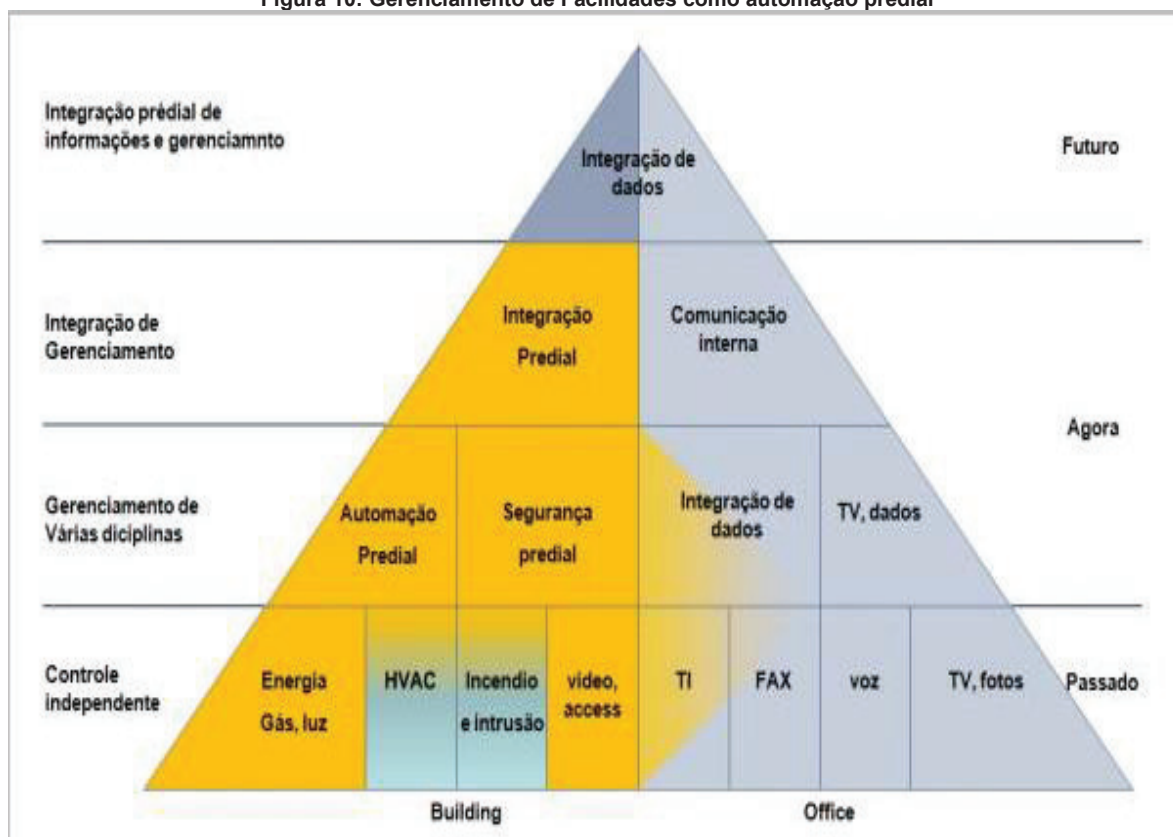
Figura 10: Gerenciamento de Facilidades como automação predial

Integração prédial de informações e gerenciamnto

Integração de dados

Futuro

Integração de Gerenciamento

Integração Predial

Comunicação interna

Agora

Gerenciamento de Várias diciplinas

Automação Predial

Segurança predial

Integração de dados

TV, dados

Controle independente

Energia Gás, luz

HVAC

Incendio e intrusão

video, access

TI

FAX

voz

TV, fotos

Passado

Building

Office